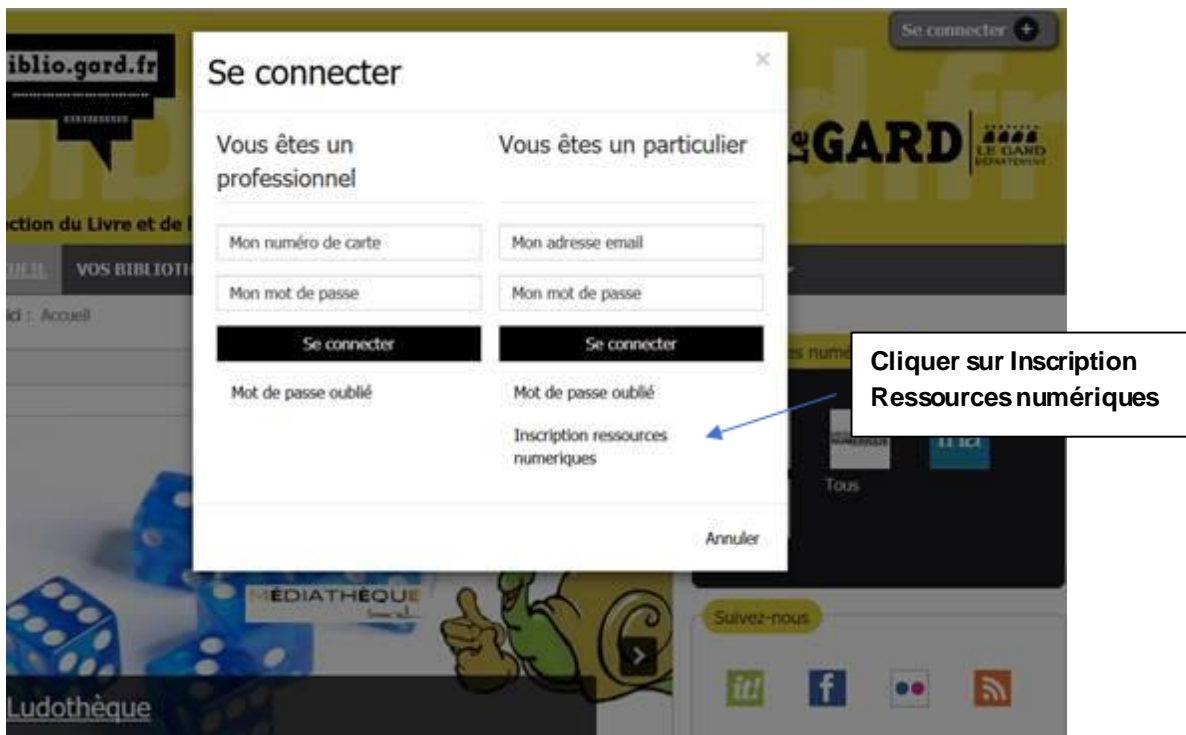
iblio.gard.fr

Se connecter

ction du Livre et de

VOS BIBLIOTH

Accueil

Se connecter

×

Vous êtes un professionnel

Mon numéro de carte

Mon mot de passe

Se connecter

Mot de passe oublié

Vous êtes un particulier

Mon adresse email

Mon mot de passe

Se connecter

Mot de passe oublié

Inscription ressources numeriques

Annuler

GARD

LE GARD

Cliquer sur Inscription Ressources numériques

Tous

MÉDIATHÈQUE

Suivez-nous

Ludothèque